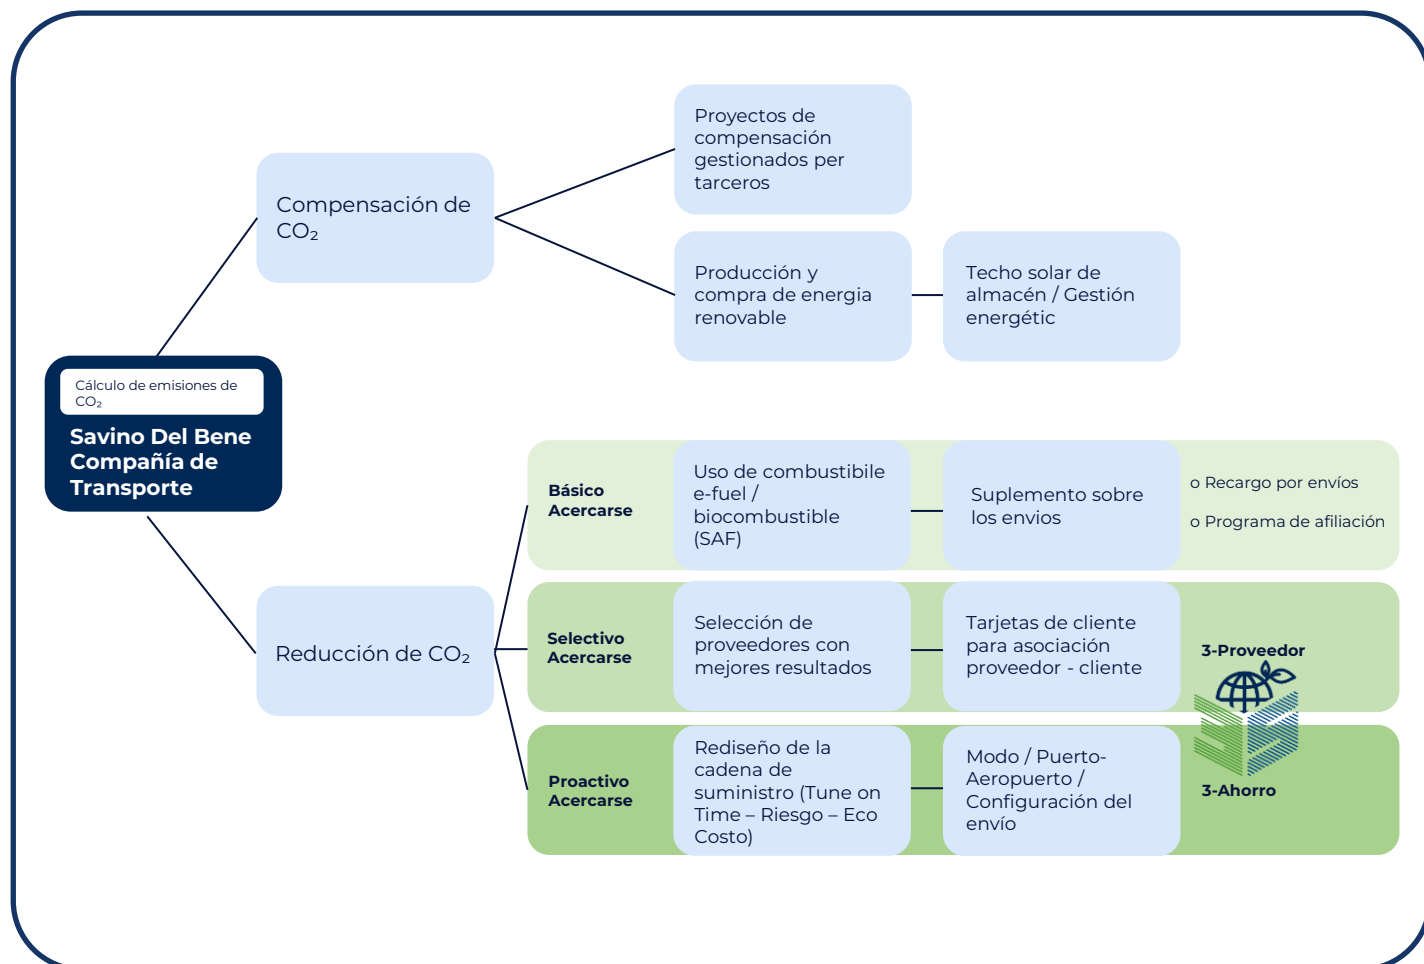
Cálculo de emisiones de $CO_2$

Savino Del Bene Compañía de Transporte

Compensación de $CO_2$

Proyectos de compensación gestionados per tarceros

Producción y compra de energia renovable

Techo solar de almacén / Gestión energétic

Reducción de $CO_2$

Básico Acercarse

Uso de combustibile e-fuel / biocombustible (SAF)

Suplemento sobre los envios

o Recargo por envíos

o Programa de afiliación

Selectivo Acercarse

Selección de proveedores con mejores resultados

Tarjetas de cliente para asociación proveedor - cliente

3-Proveedor

Proactivo Acercarse

Rediseño de la cadena de suministro (Tune on Time – Riesgo – Eco Costo)

Modo / Puerto-Aeropuerto / Configuración del envío

3-Ahorro